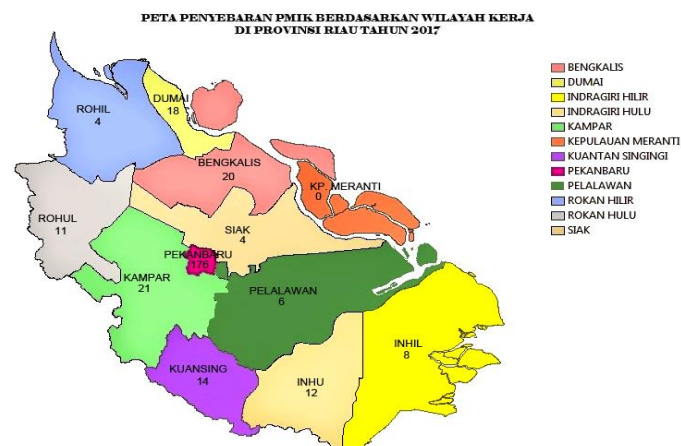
PETA PENYEBARAN PMIK BERDASARKAN WILAYAH KERJA
DI PROVINSI RIAU TAHUN 2017

ROHIL
4

DUMAI
18

BENGKALIS
20

KP. MERANTI
0

ROHUL
11

SIAK
4

PEKANBARU
176

KAMPAR
21

PELALAWAN
6

INHIL
8

KUANSING
14

INHU
12

BENGKALIS
DUMAI
INDRAGIRI HILIR
INDRAGIRI HULU
KAMPAR
KEPULAUAN MERANTI
KUANTAN SINGINGI
PEKANBARU
PELALAWAN
ROKAN HILIR
ROKAN HULU
SIAK